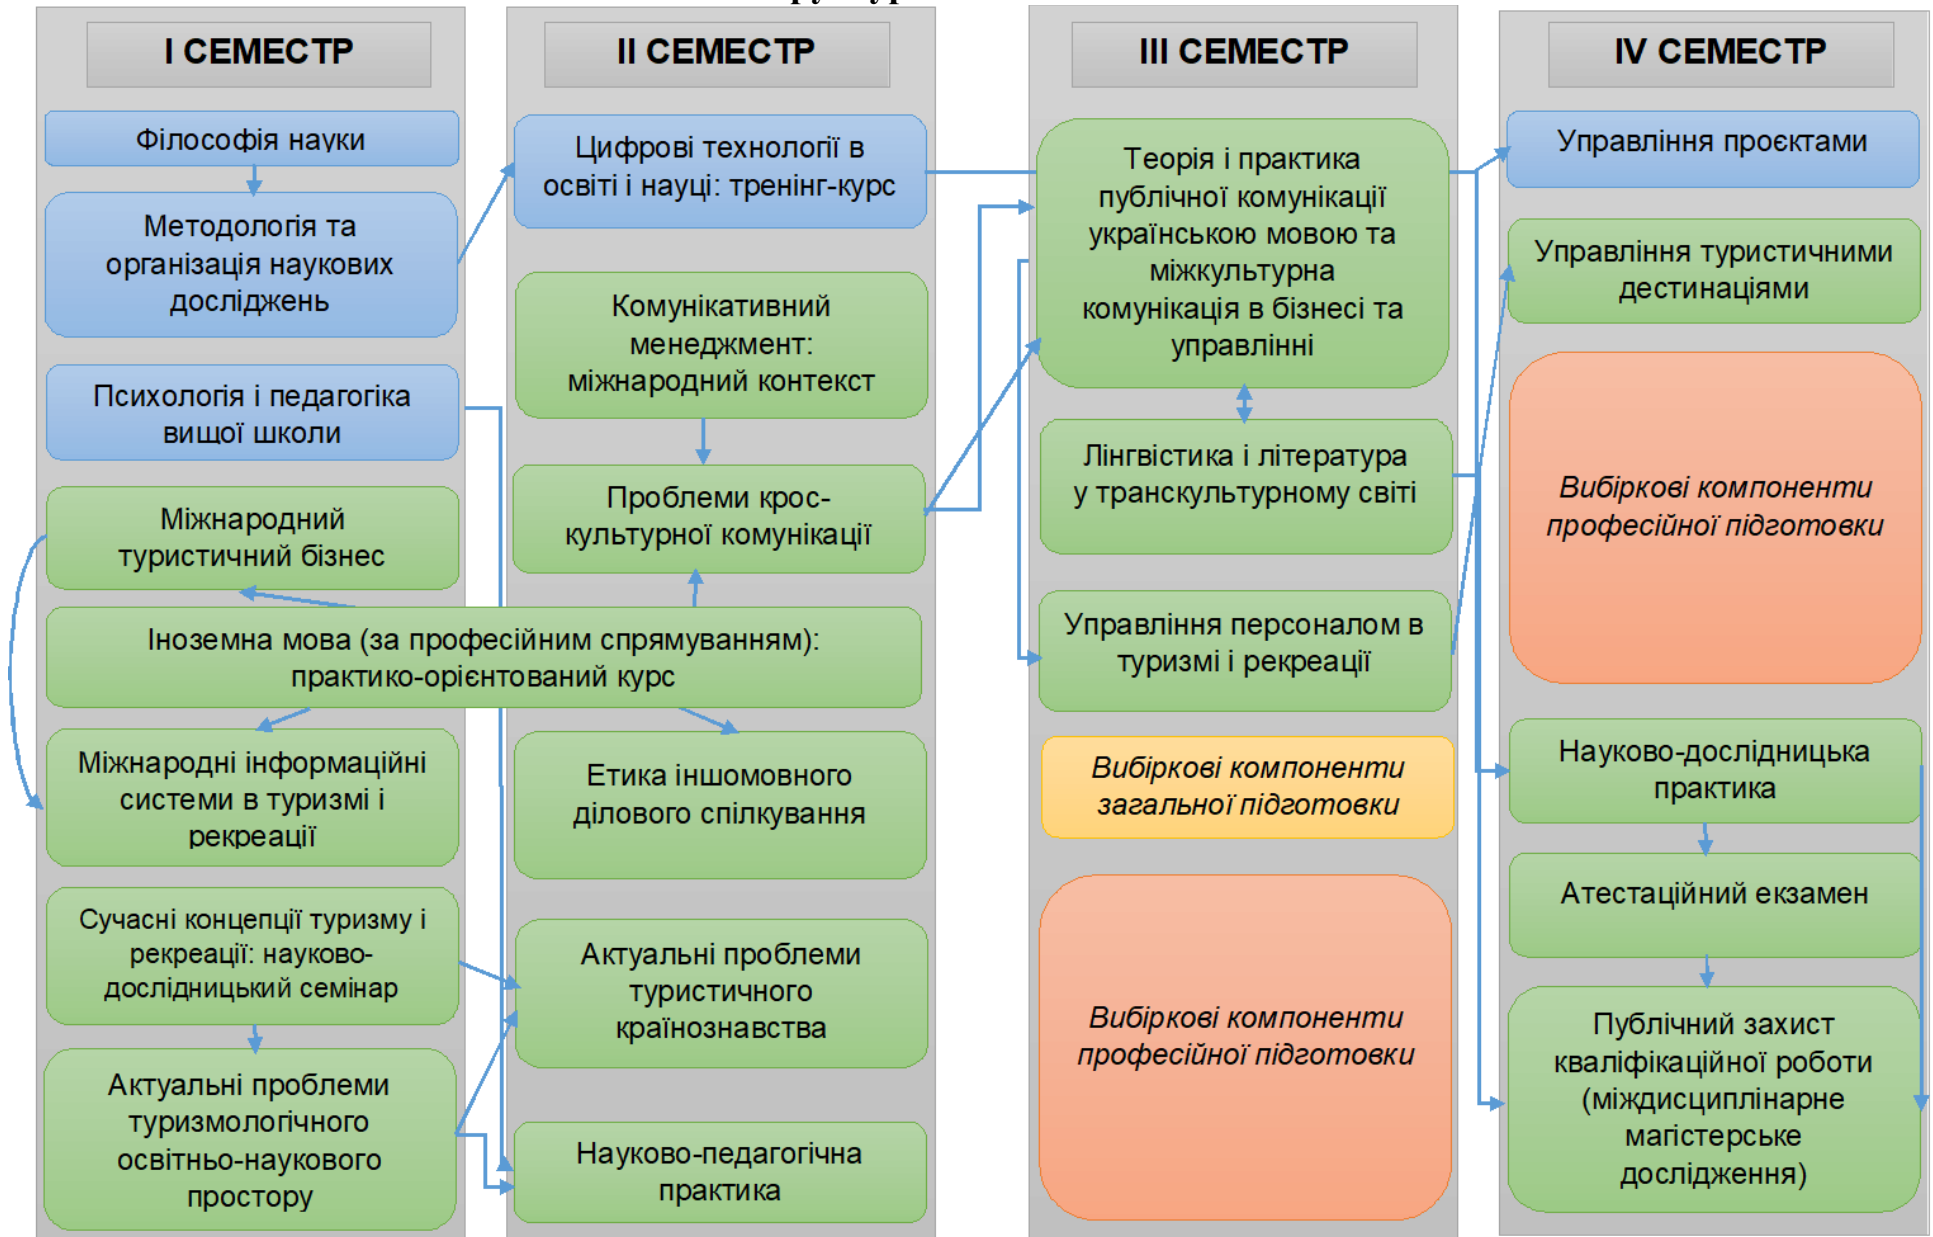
I СЕМЕСТР

Філософія науки

Методологія та організація наукових досліджень

Психологія і педагогіка вищої школи

Міжнародний туристичний бізнес

Іноземна мова (за професійним спрямуванням): практико-орієнтований курс

Міжнародні інформаційні системи в туризмі і рекреації

Сучасні концепції туризму і рекреації: науково-дослідницький семінар

Актуальні проблеми туризмологічного освітньо-наукового простору

II СЕМЕСТР

Цифрові технології в освіті і науці: тренінг-курс

Комунікативний менеджмент: міжнародний контекст

Проблеми крос-культурної комунікації

Етика іншомовного ділового спілкування

Актуальні проблеми туристичного країнознавства

Науково-педагогічна практика

III СЕМЕСТР

Теорія і практика публічної комунікації українською мовою та міжкультурна комунікація в бізнесі та управлінні

Лінгвістика і література у транскультурному світі

Управління персоналом в туризмі і рекреації

Вибіркові компоненти загальної підготовки

Вибіркові компоненти професійної підготовки

IV СЕМЕСТР

Управління проєктами

Управління туристичними дестинаціями

Вибіркові компоненти професійної підготовки

Науково-дослідницька практика

Атестаційний екзамен

Публічний захист кваліфікаційної роботи (міждисциплінарне магістерське дослідження)